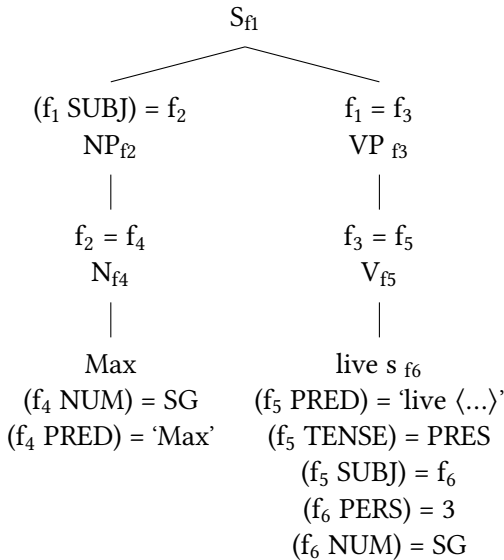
$S_{f1}$

$(f_1$ SUBJ$) = f_2$
$NP_{f2}$

$f_2 = f_4$
$N_{f4}$

Max
$(f_4$ NUM$) =$ SG
$(f_4$ PRED$) =$ 'Max'

$f_1 = f_3$
$VP_{f3}$

$f_3 = f_5$
$V_{f5}$

live s $_{f6}$
$(f_5$ PRED$) =$ 'live $\langle ... \rangle$'
$(f_5$ TENSE$) =$ PRES
$(f_5$ SUBJ$) = f_6$
$(f_6$ PERS$) = 3$
$(f_6$ NUM$) =$ SG